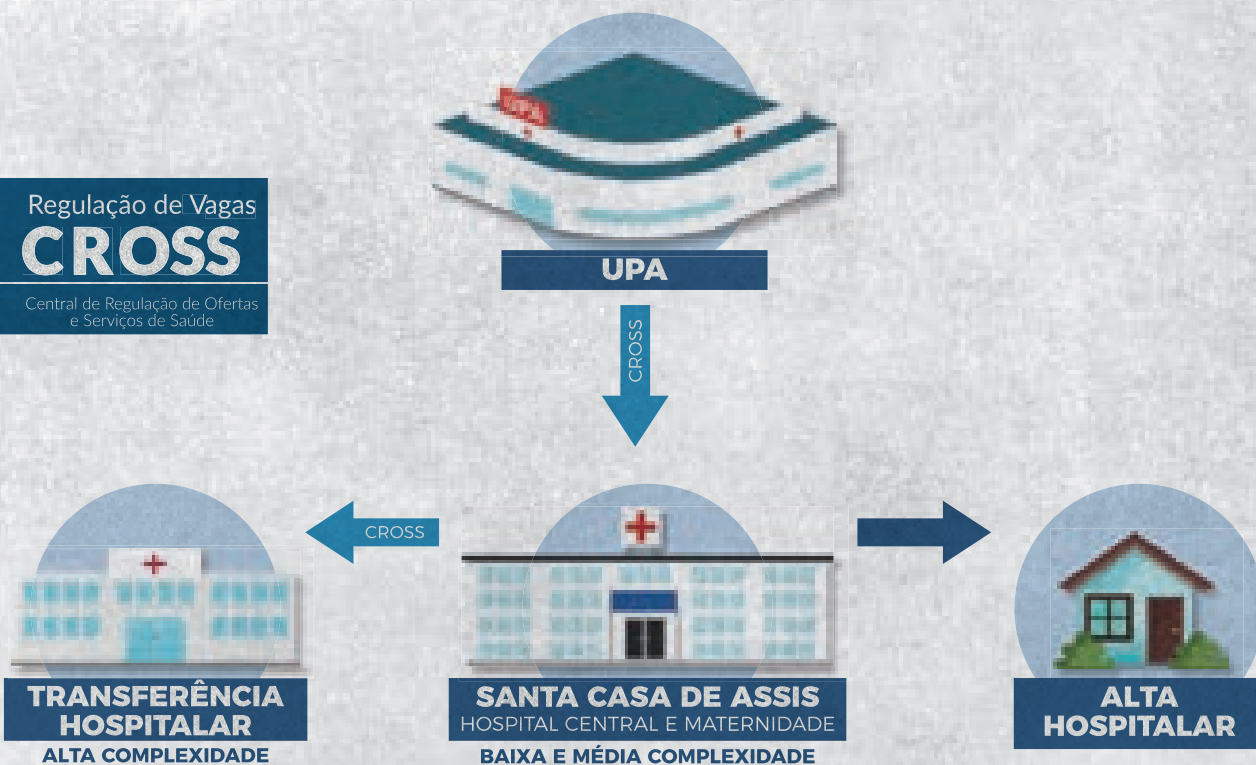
UPA

UPA

Regulação de Vagas
CROSS
Central de Regulação de Ofertas e Serviços de Saúde

CROSS

CROSS

TRANSFERÊNCIA HOSPITALAR
ALTA COMPLEXIDADE

SANTA CASA DE ASSIS
HOSPITAL CENTRAL E MATERNIDADE
BAIXA E MÉDIA COMPLEXIDADE

ALTA HOSPITALAR